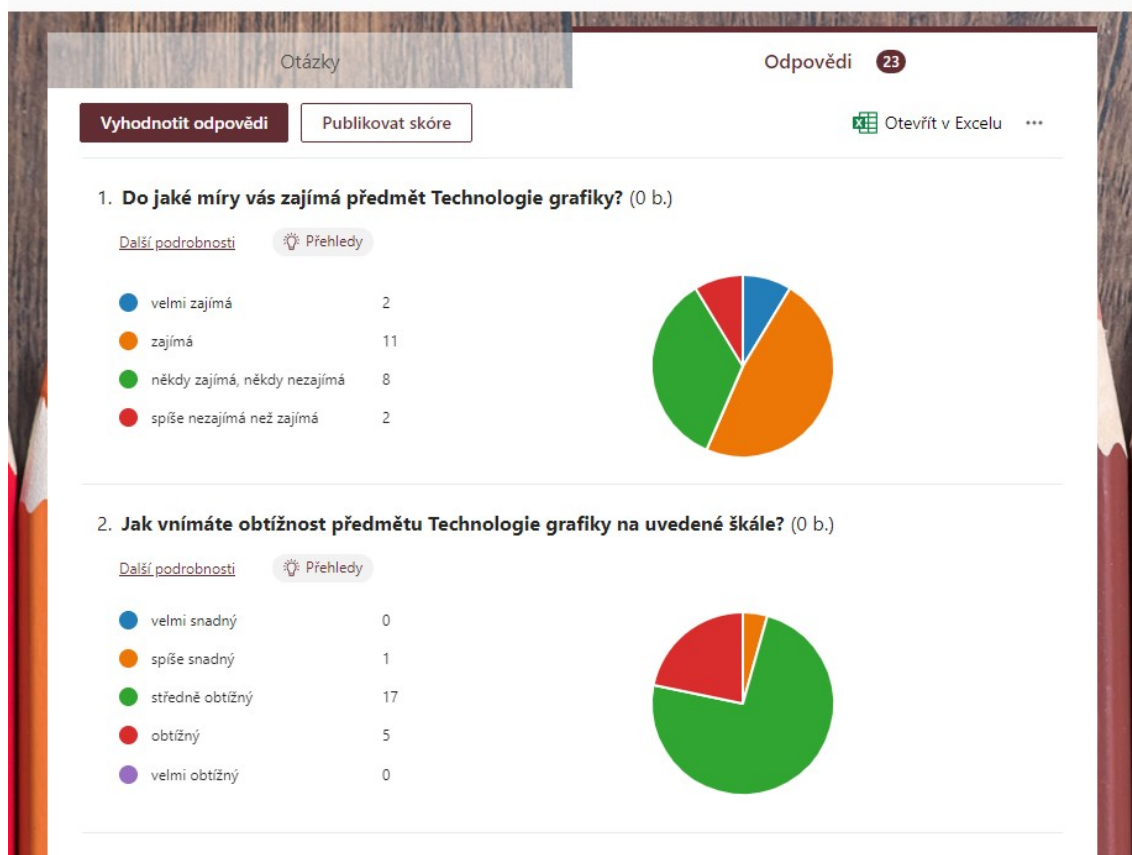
Otázky

Odpovědi 23

Vyhodnotit odpovědi

Publikovat skóre

Otevřít v Excelu ···

1. **Do jaké míry vás zajímá předmět Technologie grafiky?** (0 b.)

Další podrobnosti

Přehledy

| | |
|---|---|
| velmi zajímá | 2 |
| zajímá | 11 |
| někdy zajímá, někdy nezajímá | 8 |
| spíše nezajímá než zajímá | 2 |

2. **Jak vnímáte obtížnost předmětu Technologie grafiky na uvedené škále?** (0 b.)

Další podrobnosti

Přehledy

| | |
|---|---|
| velmi snadný | 0 |
| spíše snadný | 1 |
| středně obtížný | 17 |
| obtížný | 5 |
| velmi obtížný | 0 |